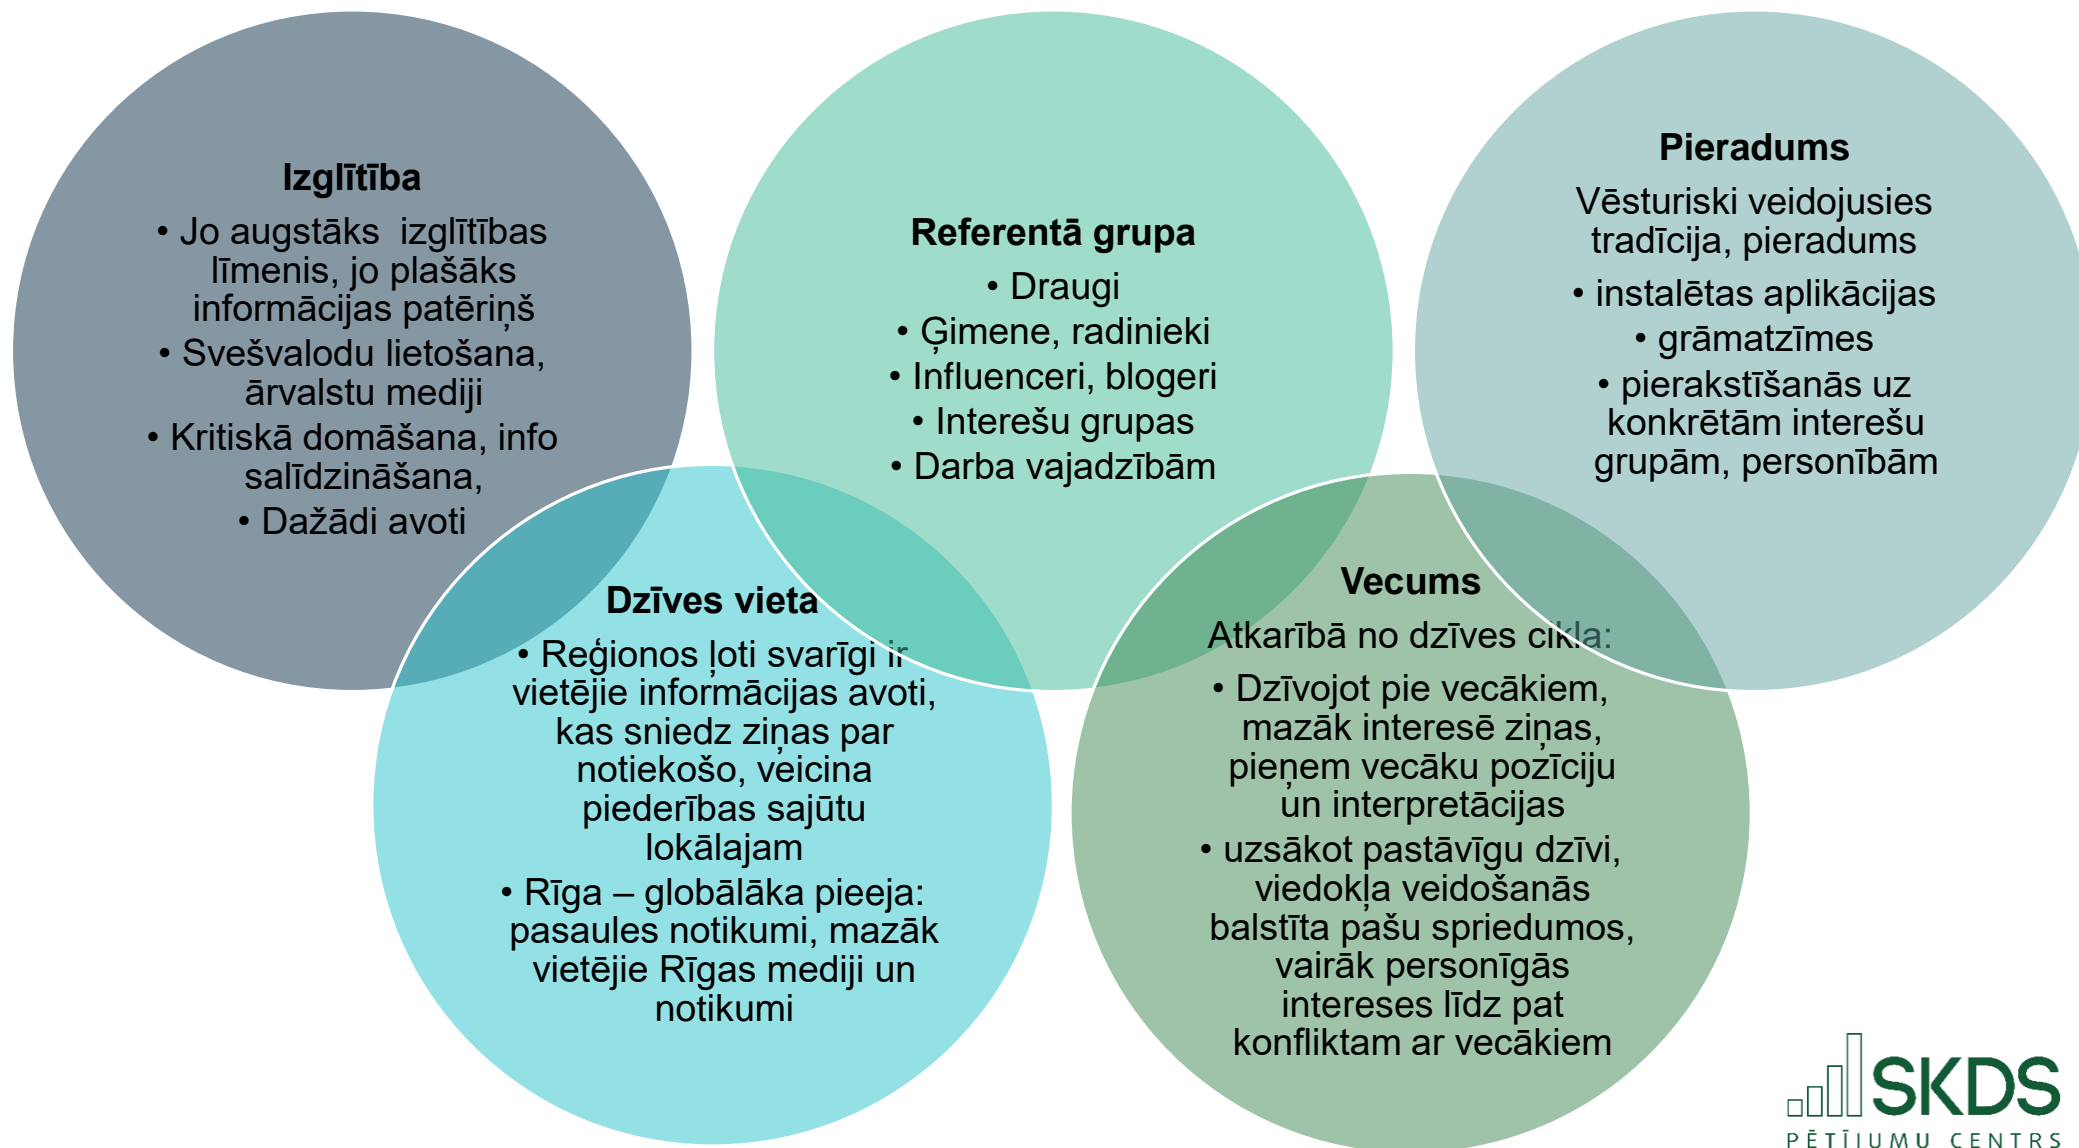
Izglītība
• Jo augstāks izglītības līmenis, jo plašāks informācijas patēriņš
• Svešvalodu lietošana, ārvalstu mediji
• Kritiskā domāšana, info salīdzināšana,
• Dažādi avoti

Referentā grupa
• Draugi
• Ģimene, radinieki
• Influenceri, blogeri
• Interešu grupas
• Darba vajadzībām

Pieradums
Vēsturiski veidojusies tradīcija, pieradums
• instalētas aplikācijas
• grāmatzīmes
• pierakstīšanās uz konkrētām interešu grupām, personībām

Dzīves vieta
• Reģionos ļoti svarīgi ir vietējie informācijas avoti, kas sniedz ziņas par notiekošo, veicina piederības sajūtu lokālajam
• Rīga – globālāka pieeja: pasaules notikumi, mazāk vietējie Rīgas mediji un notikumi

Vecums
Atkarībā no dzīves cikla:
• Dzīvojot pie vecākiem, mazāk interesē ziņas, pieņem vecāku pozīciju un interpretācijas
• uzsākot pastāvīgu dzīvi, viedokļa veidošanās balstīta pašu spriedumos, vairāk personīgās intereses līdz pat konfliktam ar vecākiem

SKDS
PĒTĪJUMU CENTRS